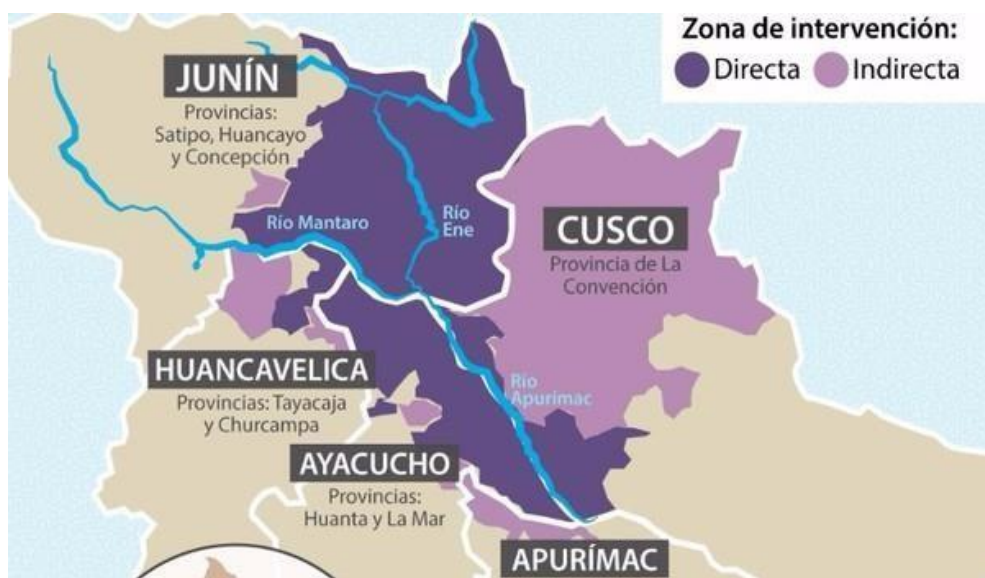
Zona de intervención:
Directa Indirecta

JUNÍN
Provincias: Satipo, Huancayo y Concepción

Río Mantaro

Río Ene

CUSCO
Provincia de La Convención

HUANCAVELICA
Provincias: Tayacaja y Churcampa

Río Apurímac

AYACUCHO
Provincias: Huanta y La Mar

APURÍMAC